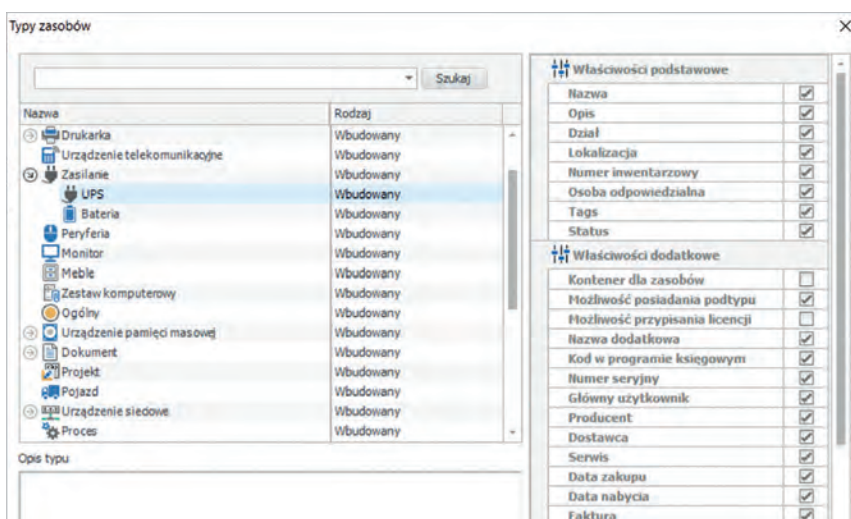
Typy zasobów

×

Szukaj

| Nazwa | Rodzaj |
|---|---|
| Drukarka | Wbudowany |
| Urządzenie telekomunikacyjne | Wbudowany |
| Zasilanie | Wbudowany |
| UPS | Wbudowany |
| Bateria | Wbudowany |
| Peryferia | Wbudowany |
| Monitor | Wbudowany |
| Meble | Wbudowany |
| Zestaw komputerowy | Wbudowany |
| Ogólny | Wbudowany |
| Urządzenie pamięci masowej | Wbudowany |
| Dokument | Wbudowany |
| Projekt | Wbudowany |
| Pojazd | Wbudowany |
| Urządzenie sieciowe | Wbudowany |
| Proces | Wbudowany |

Opis typu

Właściwości podstawowe

| | |
|---|---|
| Nazwa | ☑ |
| Opis | ☑ |
| Dział | ☑ |
| Lokalizacja | ☑ |
| Numer inwentarzowy | ☑ |
| Osoba odpowiedzialna | ☑ |
| Tags | ☑ |
| Status | ☑ |

Właściwości dodatkowe

| | |
|---|---|
| Kontener dla zasobów | ☐ |
| Możliwość posiadania podtypu | ☑ |
| Możliwość przypisania licencji | ☐ |
| Nazwa dodatkowa | ☑ |
| Kod w programie księgowym | ☑ |
| Numer seryjny | ☑ |
| Główny użytkownik | ☑ |
| Producent | ☑ |
| Dostawca | ☑ |
| Serwis | ☑ |
| Data zakupu | ☑ |
| Data nabycia | ☑ |
| Faktura | ☑ |